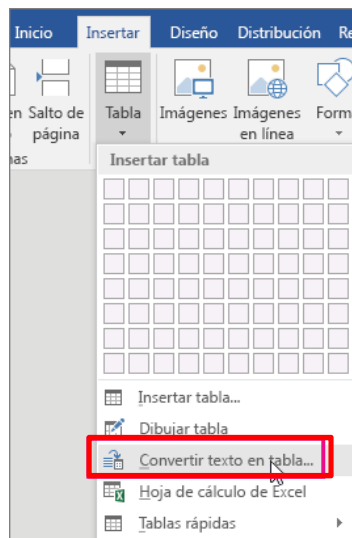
Inicio Insertar Diseño Distribución Re

en Salto de página

Tabla

Imágenes

Imágenes en línea

Form

nas

Insertar tabla

Insertar tabla...

Dibujar tabla

Convertir texto en tabla...

Hoja de cálculo de Excel

Tablas rápidas